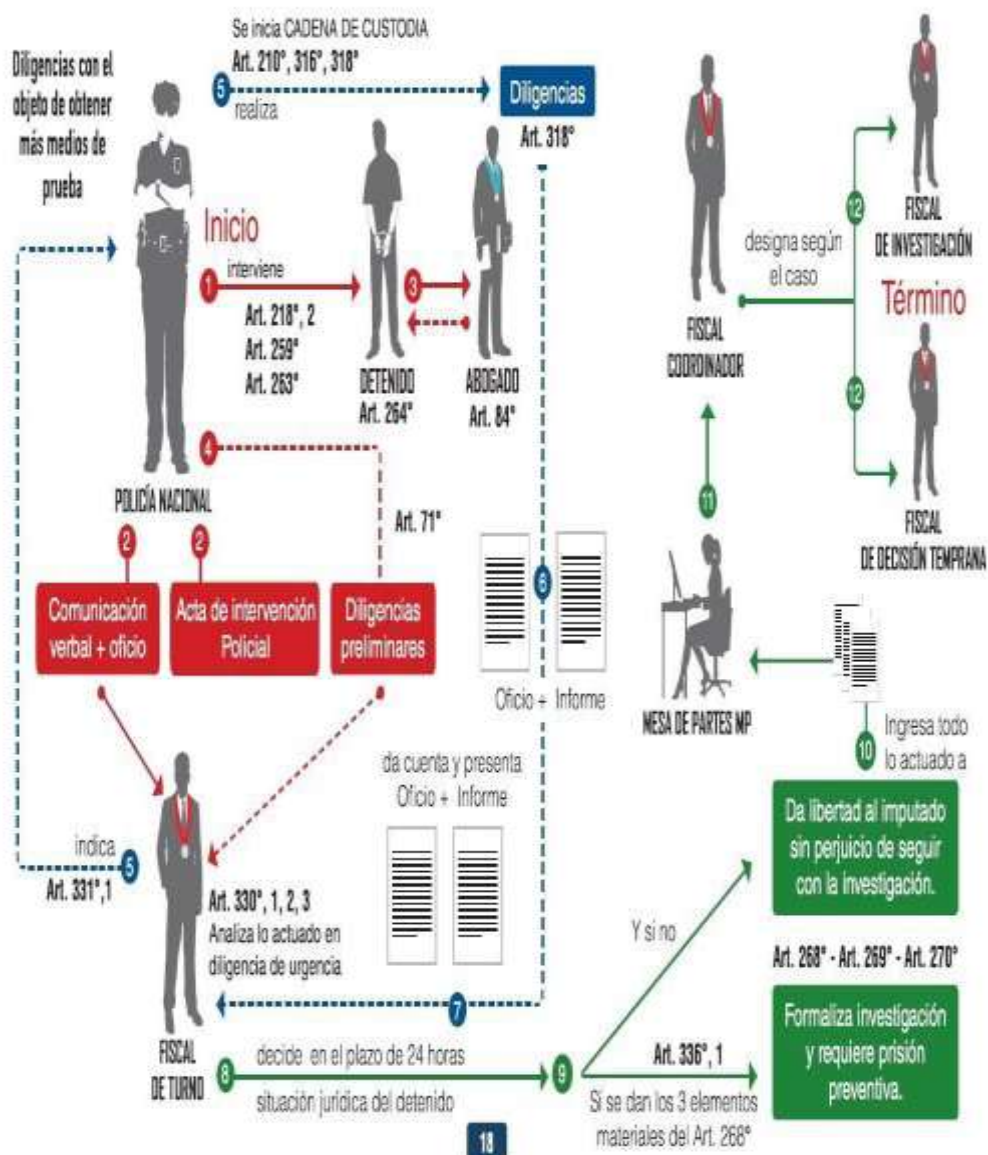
Diligencias con el objeto de obtener más medios de prueba

Se inicia CADENA DE CUSTODIA
Art. 210°, 316°, 318°

5 realiza

Diligencias
Art. 318°

Inicio

1 interviene

Art. 218°, 2
Art. 259°
Art. 263°

3

DETENIDO
Art. 264°

ABOGADO
Art. 84°

4

POLICÍA NACIONAL

Art. 71°

2 Comunicación verbal + oficio

2 Acta de intervención Policial

Diligencias preliminares

6

Oficio + Informe

da cuenta y presenta
Oficio + Informe

indica
5
Art. 331°,1

Art. 330°, 1, 2, 3
Analiza lo actuado en diligencia de urgencia

7

FISCAL DE TURNO

8 decide en el plazo de 24 horas
situación jurídica del detenido

9

Y si no

Art. 336°, 1
Si se dan los 3 elementos materiales del Art. 268°

designa según el caso

FISCAL COORDINADOR

12

FISCAL DE INVESTIGACIÓN

Término

12

FISCAL DE DECISIÓN TEMPRANA

11

MESA DE PARTES MP

10 Ingresa todo lo actuado a

Da libertad al imputado sin perjuicio de seguir con la investigación.

Art. 268° - Art. 269° - Art. 270°

Formaliza investigación y requiere prisión preventiva.

18